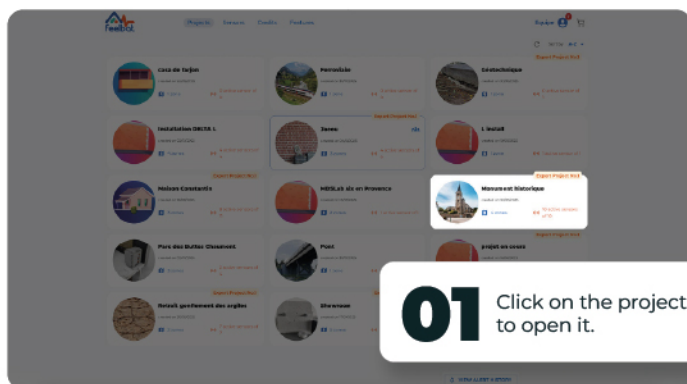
feebat

Projects Devices Credits Features

Equipe

casa de Sejon

Pomelaie

Geotechnique

Installation DELTA 1

Serre

L'Install

Maison Constantin

MESLab aix en Provence

Monument historique

Parc des Buttes Chaumont

Pont

projet en cours

Retrait gonflement des argiles

Showroom

01 Click on the project to open it.

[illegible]